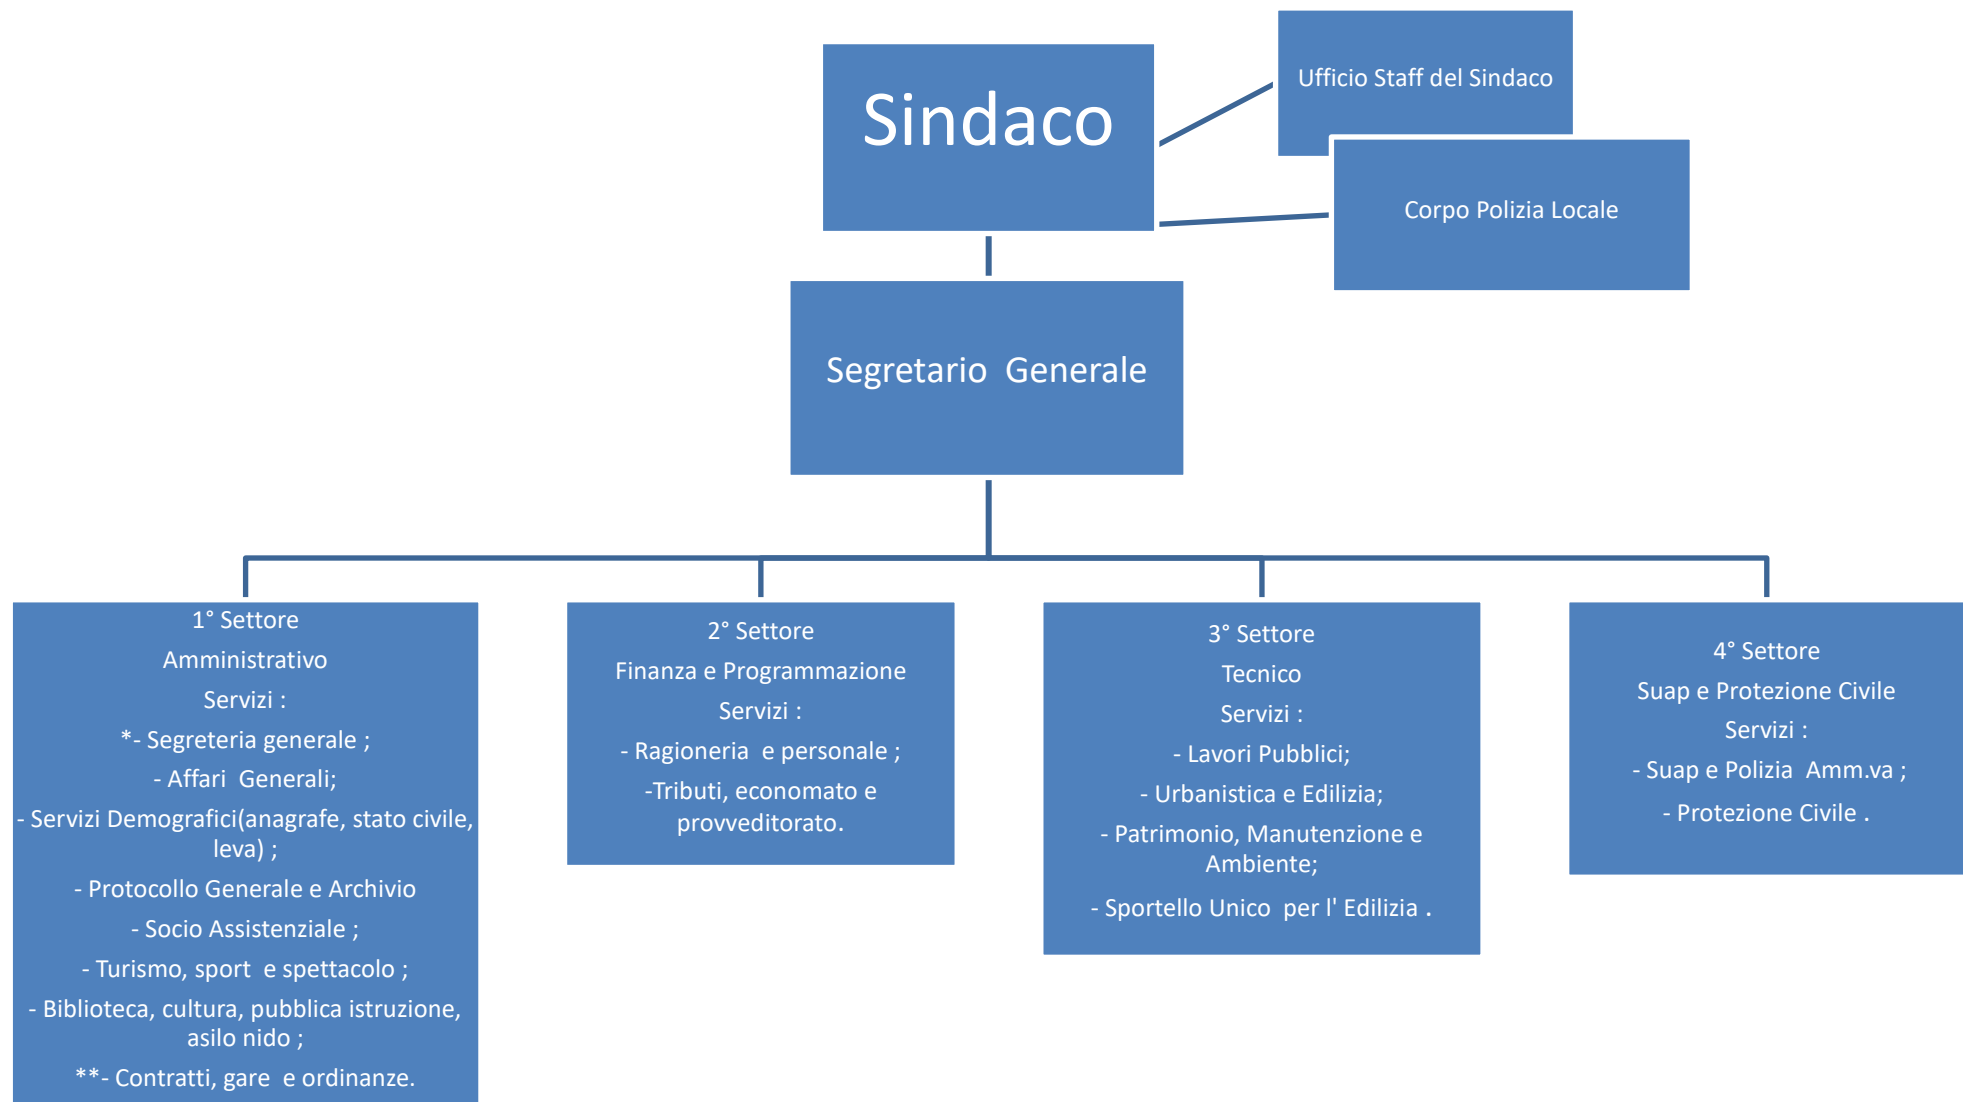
Sindaco

Ufficio Staff del Sindaco

Corpo Polizia Locale

Segretario Generale

1° Settore
Amministrativo
Servizi :
*- Segreteria generale ;
- Affari Generali;
- Servizi Demografici(anagrafe, stato civile, leva) ;
- Protocollo Generale e Archivio
- Socio Assistenziale ;
- Turismo, sport e spettacolo ;
- Biblioteca, cultura, pubblica istruzione, asilo nido ;
**- Contratti, gare e ordinanze.

2° Settore
Finanza e Programmazione
Servizi :
- Ragioneria e personale ;
-Tributi, economato e provveditorato.

3° Settore
Tecnico
Servizi :
- Lavori Pubblici;
- Urbanistica e Edilizia;
- Patrimonio, Manutenzione e Ambiente;
- Sportello Unico per l' Edilizia .

4° Settore
Suap e Protezione Civile
Servizi :
- Suap e Polizia Amm.va ;
- Protezione Civile .